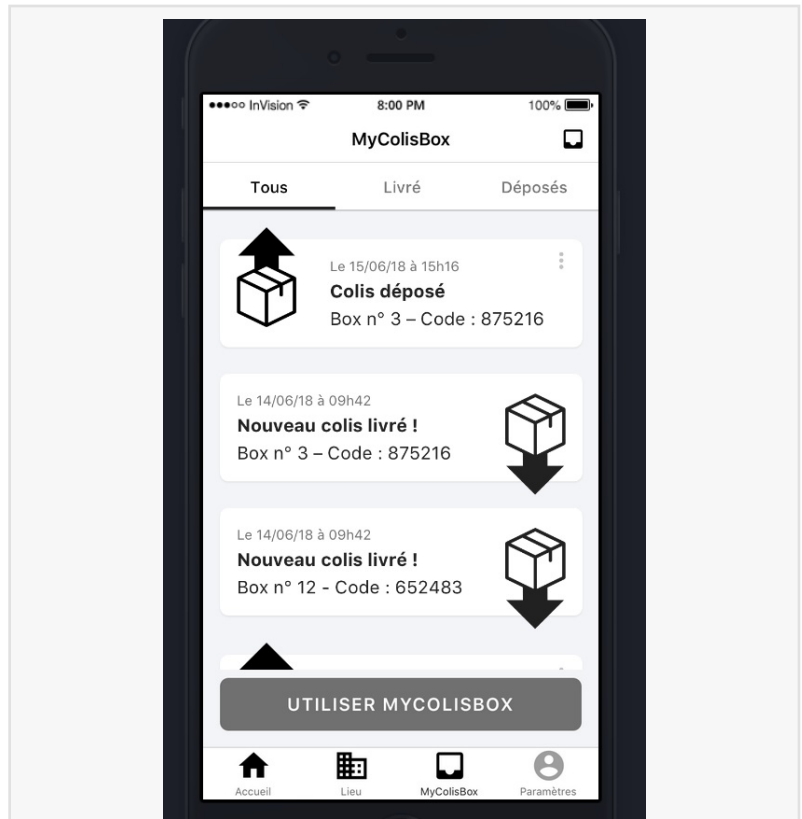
●●●○○ InVision 8:00 PM 100%

MyColisBox

Tous Livré Déposés

Le 15/06/18 à 15h16
Colis déposé
Box n° 3 – Code : 875216

Le 14/06/18 à 09h42
Nouveau colis livré !
Box n° 3 – Code : 875216

Le 14/06/18 à 09h42
Nouveau colis livré !
Box n° 12 - Code : 652483

UTILISER MYCOLISBOX

Accueil Lieu MyColisBox Paramètres